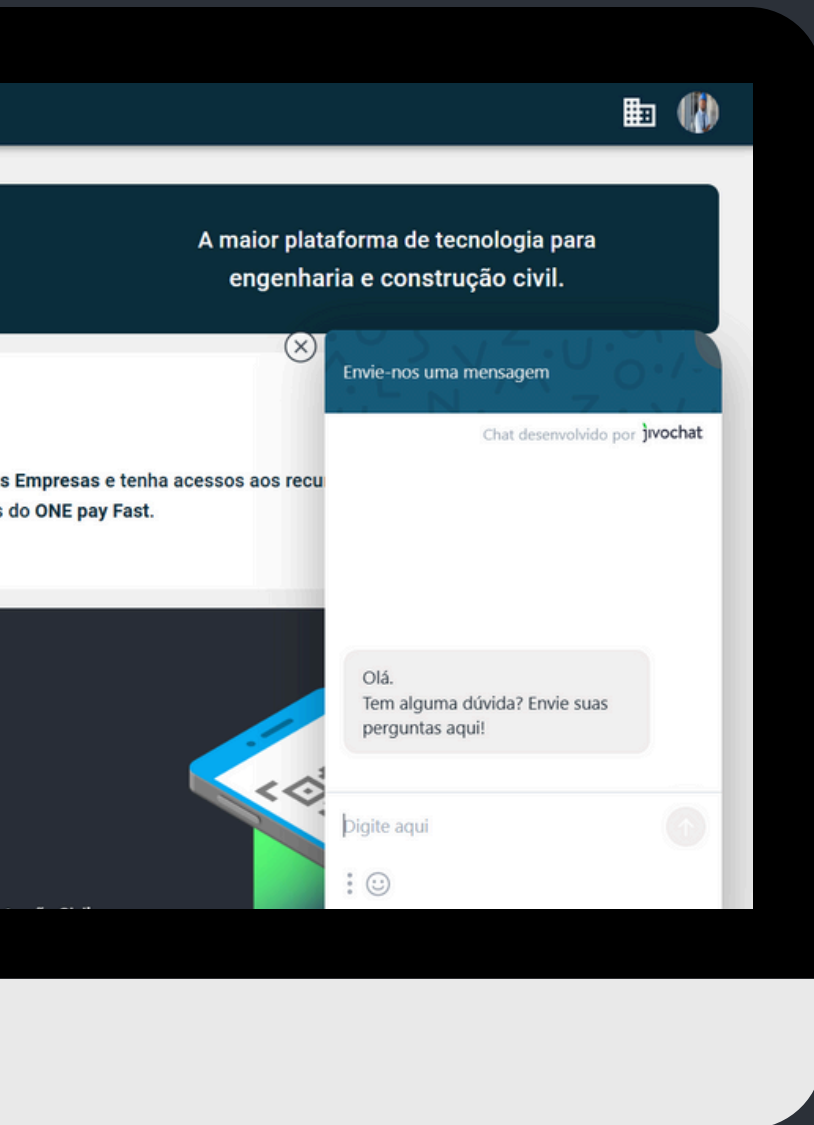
A maior plataforma de tecnologia para engenharia e construção civil.

s Empresas e tenha acessos aos recu
s do ONE pay Fast.

Envie-nos uma mensagem

Chat desenvolvido por jivochat

Olá.
Tem alguma dúvida? Envie suas perguntas aqui!

Digite aqui